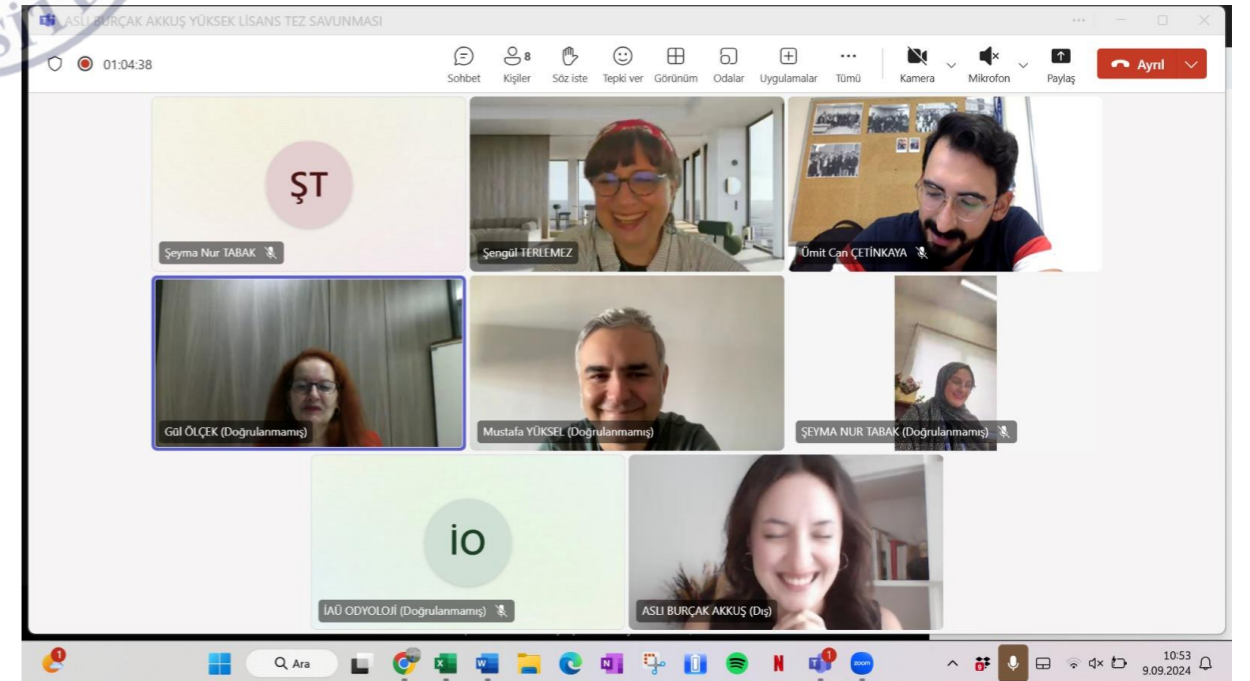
ASLI BURÇAK AKKUŞ YÜKSEK LİSANS TEZ SAVUNMASI

01:04:38

Sohbet
8
Kişiler
Söz iste
Tepki ver
Görünüm
Odalar
Uygulamalar
Tümü
Kamera
Mikrofon
Paylaş
Ayrıl

ŞT
Şeyma Nur TABAK
Şengül TERLEMEZ
Ümit Can ÇETİNKAYA
Gül ÖLÇEK (Doğrulanmamış)
Mustafa YÜKSEL (Doğrulanmamış)
ŞEYMA NUR TABAK (Doğrulanmamış)
İO
İAÜ ODYOLOJİ (Doğrulanmamış)
ASLI BURÇAK AKKUŞ (Dış)

Ara
10:53
9.09.2024